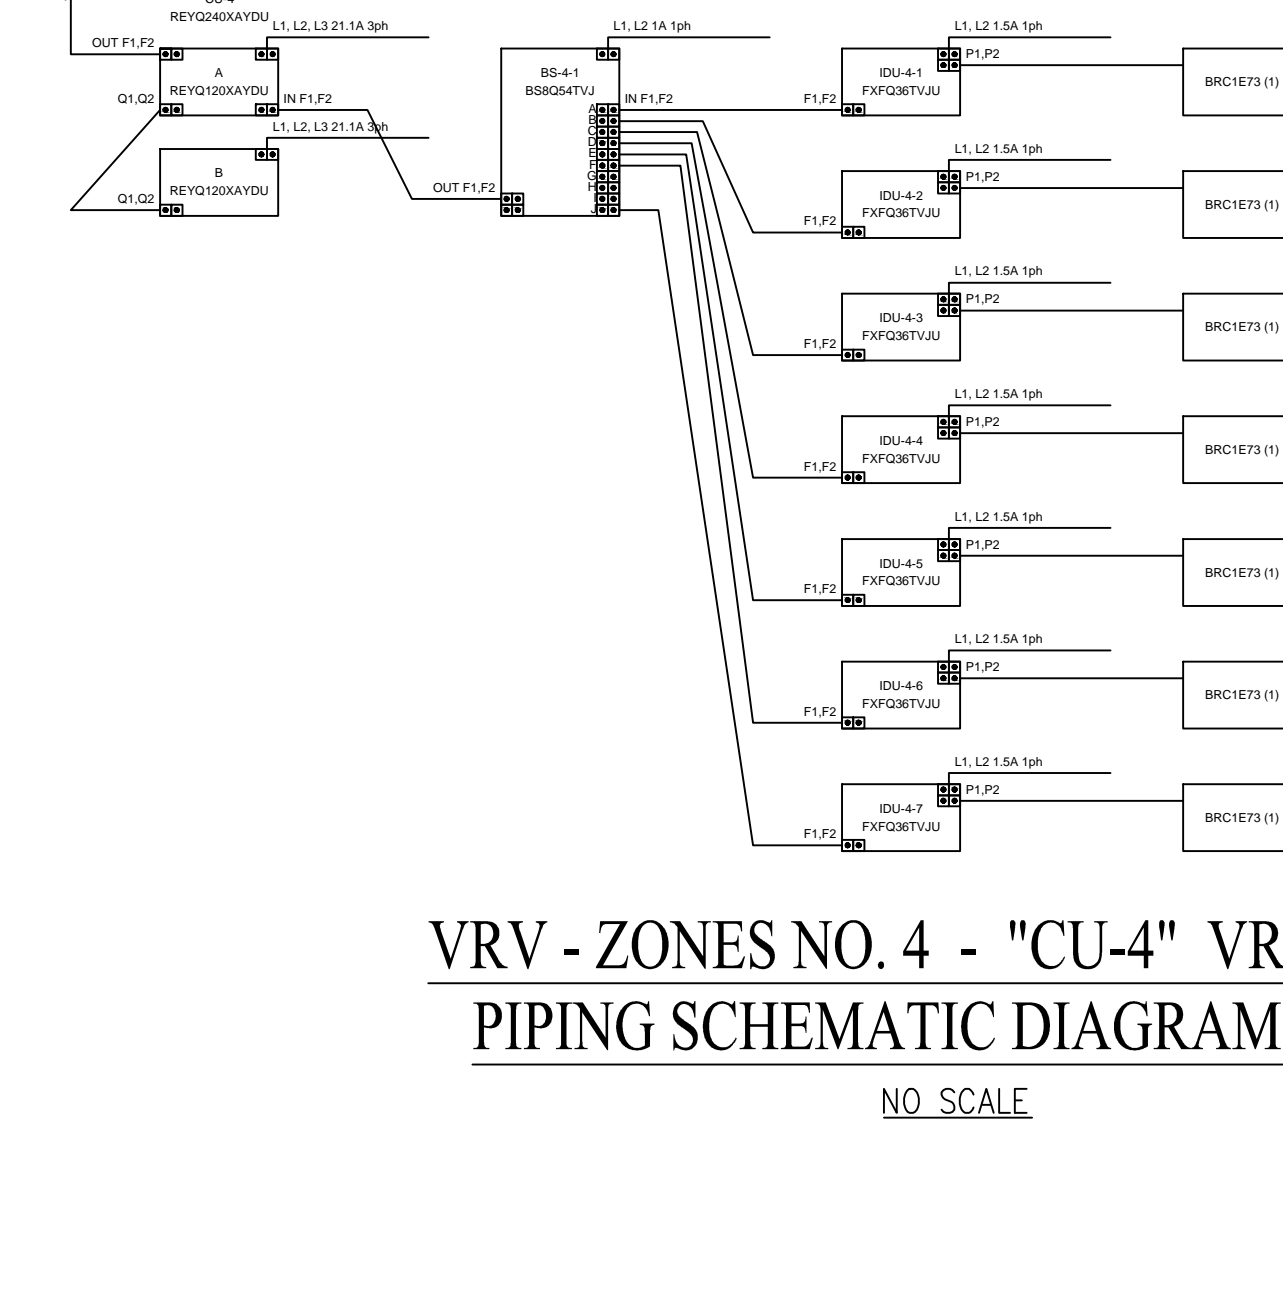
CU-4
REYQ240XAYDU
L1, L2, L3 21.1A 3ph
OUT F1,F2
A
REYQ120XAYDU
Q1,Q2
IN F1,F2
L1, L2, L3 21.1A 3ph
B
REYQ120XAYDU
Q1,Q2
OUT F1,F2
L1, L2 1A 1ph
BS-4-1
BS8Q54TVJ
IN F1,F2
A
B
C
D
E
F
G
H
J
L1, L2 1.5A 1ph
P1,P2
IDU-4-1
FXFQ36TVJU
F1,F2
BRC1E73 (1)
L1, L2 1.5A 1ph
P1,P2
IDU-4-2
FXFQ36TVJU
F1,F2
BRC1E73 (1)
L1, L2 1.5A 1ph
P1,P2
IDU-4-3
FXFQ36TVJU
F1,F2
BRC1E73 (1)
L1, L2 1.5A 1ph
P1,P2
IDU-4-4
FXFQ36TVJU
F1,F2
BRC1E73 (1)
L1, L2 1.5A 1ph
P1,P2
IDU-4-5
FXFQ36TVJU
F1,F2
BRC1E73 (1)
L1, L2 1.5A 1ph
P1,P2
IDU-4-6
FXFQ36TVJU
F1,F2
BRC1E73 (1)
L1, L2 1.5A 1ph
P1,P2
IDU-4-7
FXFQ36TVJU
F1,F2
BRC1E73 (1)

VRV - ZONES NO. 4 - "CU-4" VR
PIPING SCHEMATIC DIAGRAM
NO SCALE